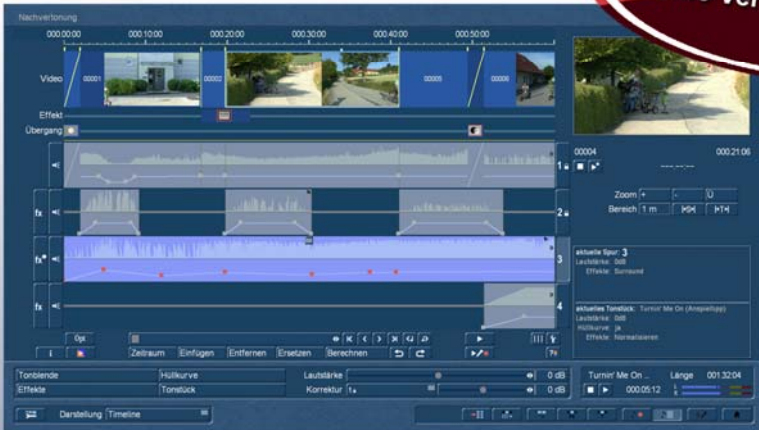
Nachvertonung

000:00:00 000:10:00 000:20:00 000:30:00 000:40:00 000:50:00

Video 00001 00002 00005 00006

Effekt

Übergang

00004 000:21:06

---:--:--

Zoom + - Ü

Bereich 1 m

1

2

3

4

fx

fx

fx

aktuelle Spur: 3
Lautstärke: 0dB
Effekte: Surround

aktuelles Tonstück: Turnin' Me On (Anspieltipp)
Lautstärke: 0dB
Hüllkurve: ja
Effekte: Normalisieren

Opt

Zeitraum Einfügen Entfernen Ersetzen Berechnen

Tonblende Hüllkurve Lautstärke 0 dB

Effekte Tonstück Korrektur 1 0 dB

Turnin' Me On ... Länge 001:32:04

000:05:12

Darstellung Timeline